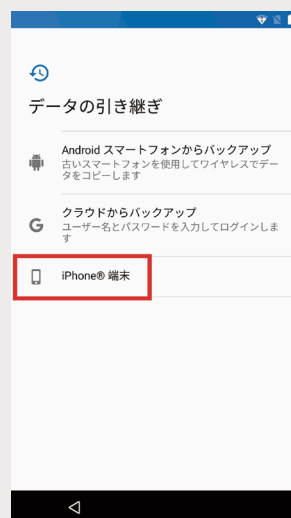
データの引き継ぎ

Android スマートフォンからバックアップ
古いスマートフォンを使用してワイヤレスでデータをコピーします

クラウドからバックアップ
ユーザー名とパスワードを入力してログインします

iPhone® 端末